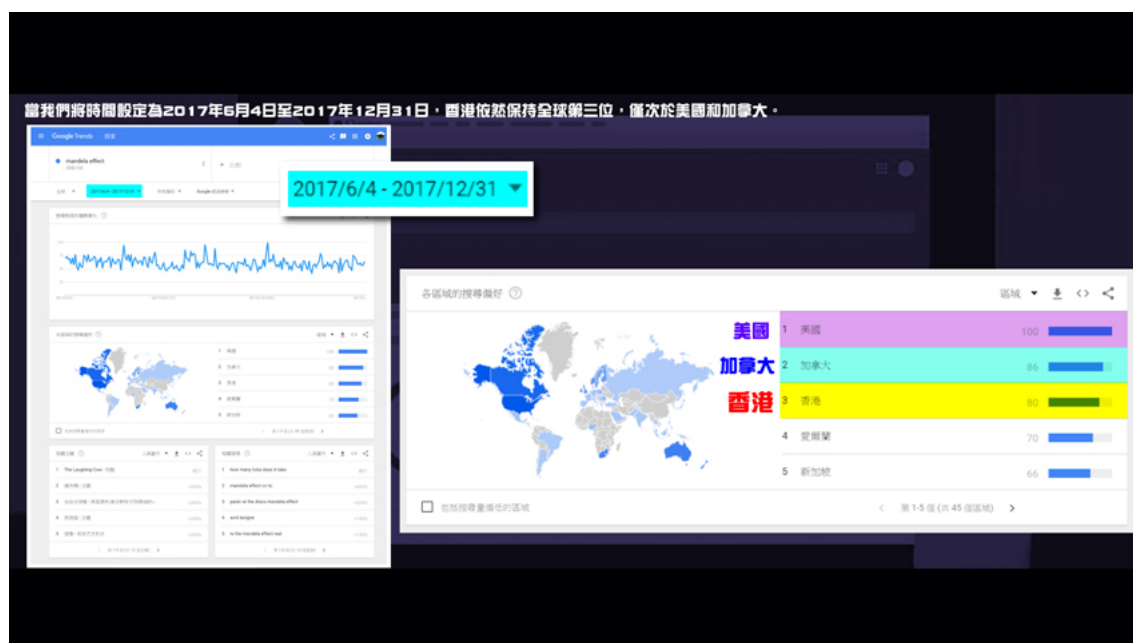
當我們將時間設定為2017年6月4日至2017年12月31日，香港依然保持全球第三位，僅次於美國和加拿大。

Google Trends

mandela effect

2017/6/4 - 2017/12/31

各區域的搜尋偏好

區域

美國
加拿大
香港

| | | |
|---|---|---|
| 1 | 美國 | 100 |
| 2 | 加拿大 | 86 |
| 3 | 香港 | 80 |
| 4 | 愛爾蘭 | 70 |
| 5 | 新加坡 | 66 |

包括搜尋量偏低的區域

第 1-5 個 (共 45 個區域)

The Laughing Cow
how many licks does it take
mandela effect vs Ix
panic at the disco mandela effect
avril lavigne
is the mandela effect real